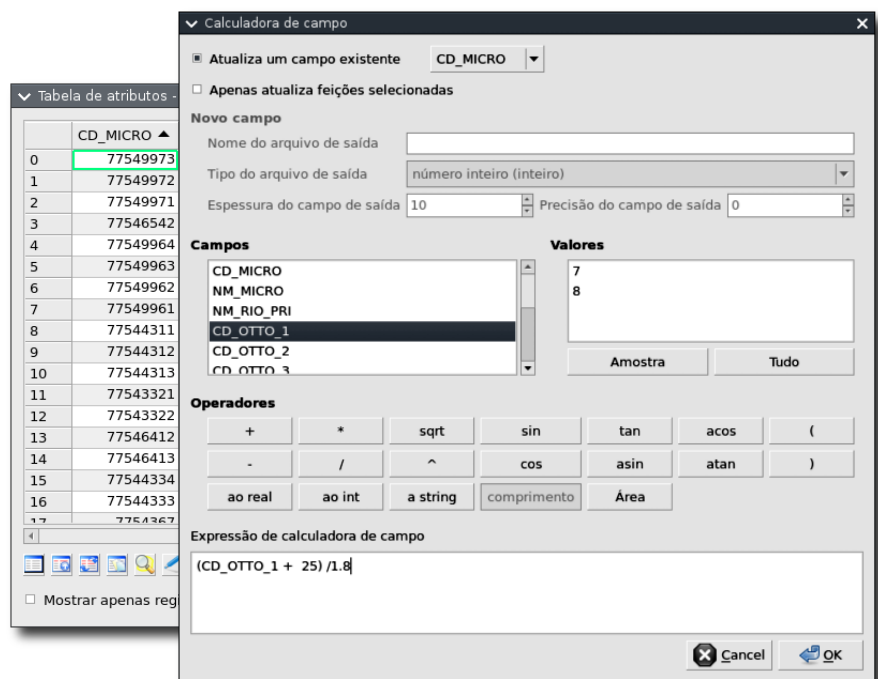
Tabela de atributos -

| | CD_MICRO ▲ |
|---|---|
| 0 | 77549973 |
| 1 | 77549972 |
| 2 | 77549971 |
| 3 | 77546542 |
| 4 | 77549964 |
| 5 | 77549963 |
| 6 | 77549962 |
| 7 | 77549961 |
| 8 | 77544311 |
| 9 | 77544312 |
| 10 | 77544313 |
| 11 | 77543321 |
| 12 | 77543322 |
| 13 | 77546412 |
| 14 | 77546413 |
| 15 | 77544334 |
| 16 | 77544333 |
| 17 | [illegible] |

☐ Mostrar apenas reg

Calculadora de campo

Atualiza um campo existente CD_MICRO

☐ Apenas atualiza feições selecionadas

Novo campo

Nome do arquivo de saída

Tipo do arquivo de saída número inteiro (inteiro)

Espessura do campo de saída 10 Precisão do campo de saída 0

Campos
CD_MICRO
NM_MICRO
NM_RIO_PRI
CD_OTTO_1
CD_OTTO_2
CD_OTTO_3

Valores
7
8

Amostra Tudo

Operadores
+ * sqrt sin tan acos (
- / ^ cos asin atan )
ao real ao int a string comprimento Área

Expressão de calculadora de campo

(CD_OTTO_1 + 25) /1.8

Cancel OK